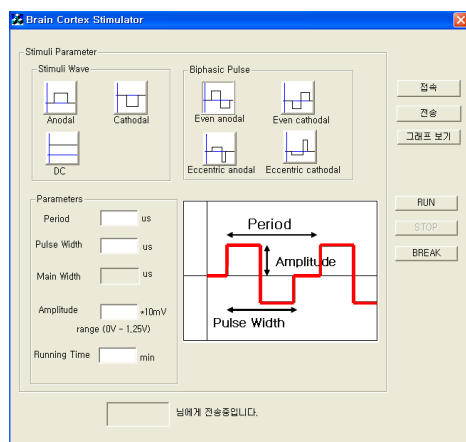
Brain Cortex Stimulator

Stimuli Parameter

Stimuli Wave

Anodal

Cathodal

DC

Biphasic Pulse

Even anodal

Even cathodal

Eccentric anodal

Eccentric cathodal

접속

전송

그래프 보기

Parameters

Period us

Pulse Width us

Main Width us

Amplitude *10mV

range (0V - 1.25V)

Running Time min

Period

Amplitude

Pulse Width

RUN

STOP

BREAK

님에게 전송중입니다.